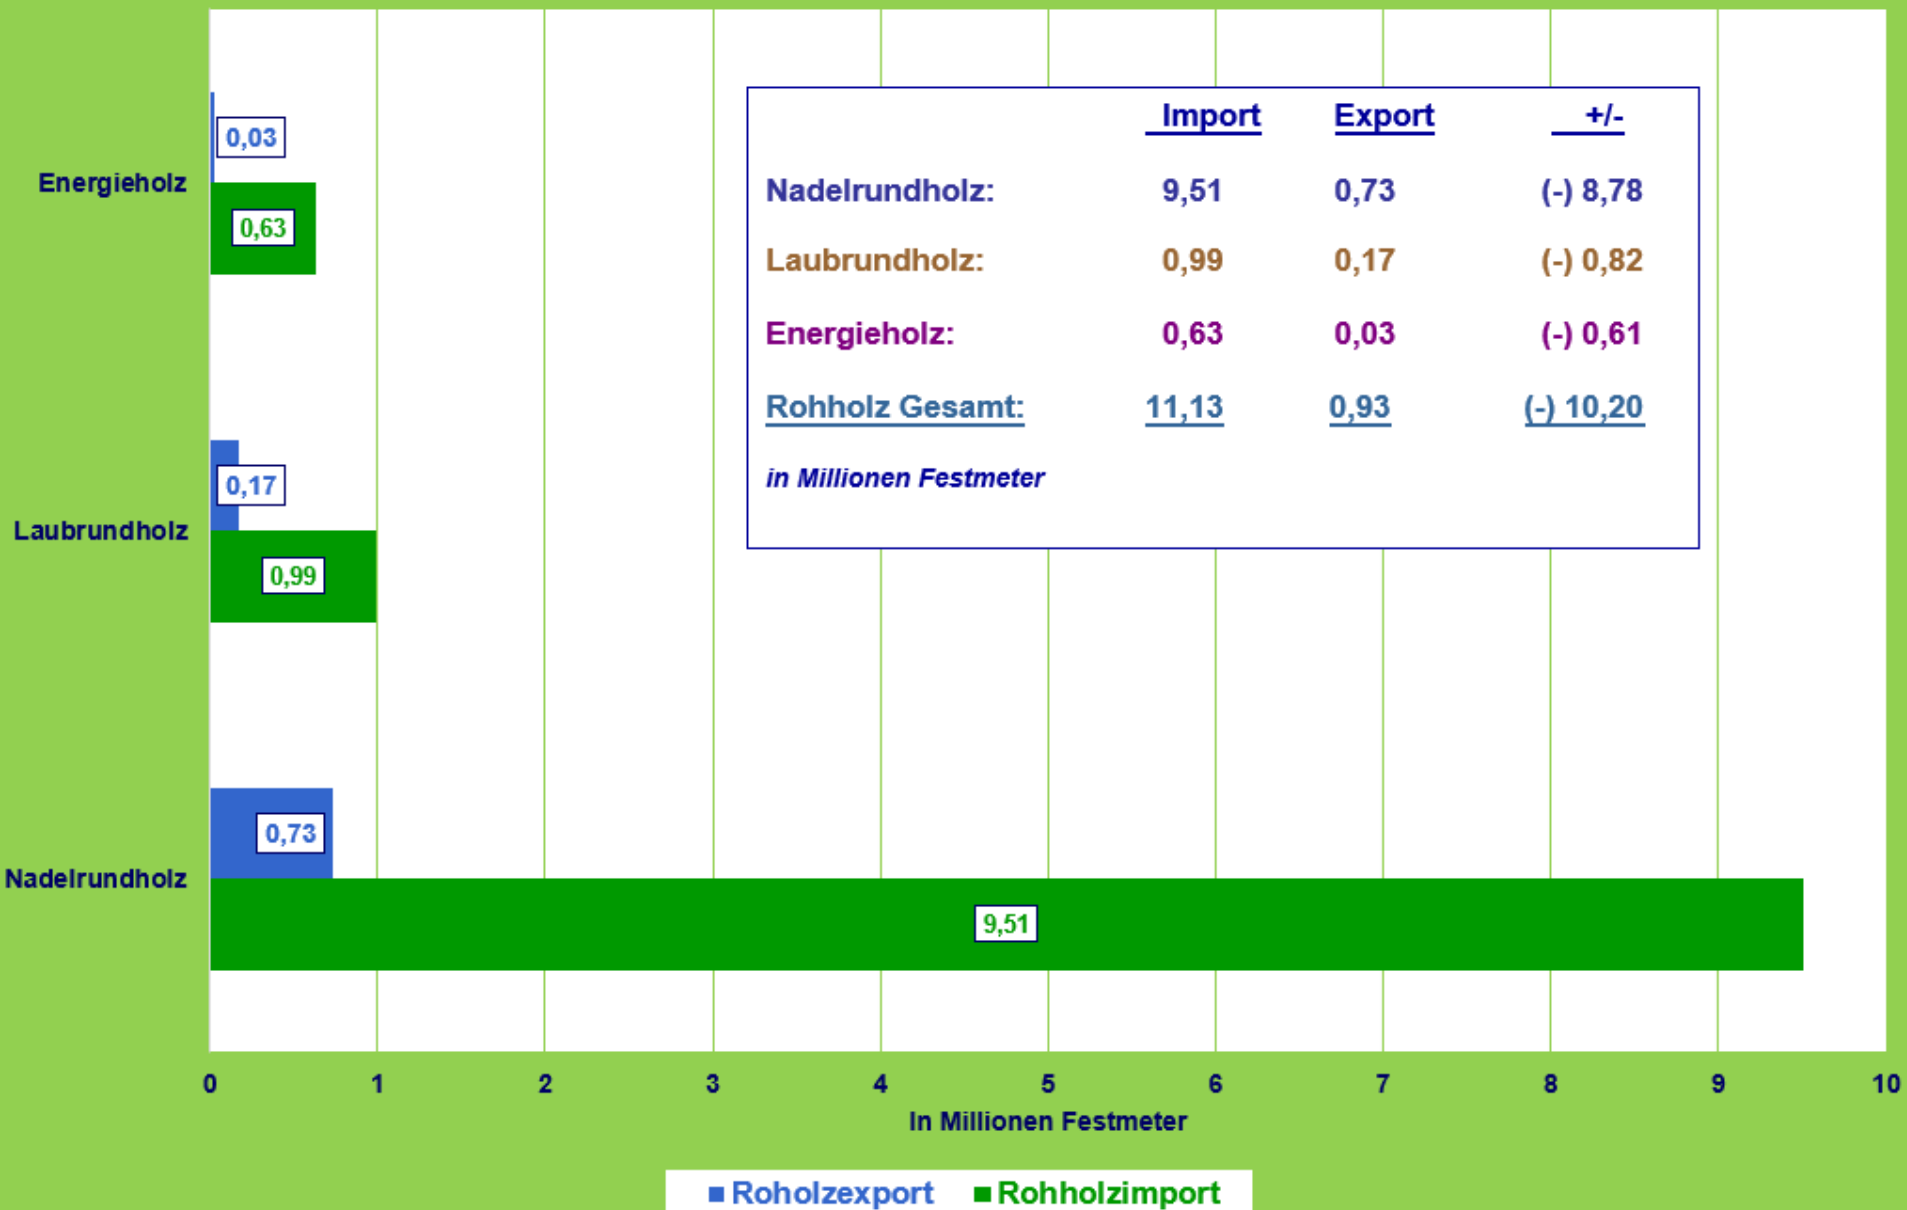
Energieholz
0,03
0,63
Laubrundholz
0,17
0,99
Nadelrundholz
0,73
9,51

| | Import | Export | +/- |
|---|---|---|---|
| Nadelrundholz: | 9,51 | 0,73 | (-) 8,78 |
| Laubrundholz: | 0,99 | 0,17 | (-) 0,82 |
| Energieholz: | 0,63 | 0,03 | (-) 0,61 |
| Rohholz Gesamt: | 11,13 | 0,93 | (-) 10,20 |

in Millionen Festmeter

0 1 2 3 4 5 6 7 8 9 10
In Millionen Festmeter

Roholzexport Rohholzimport